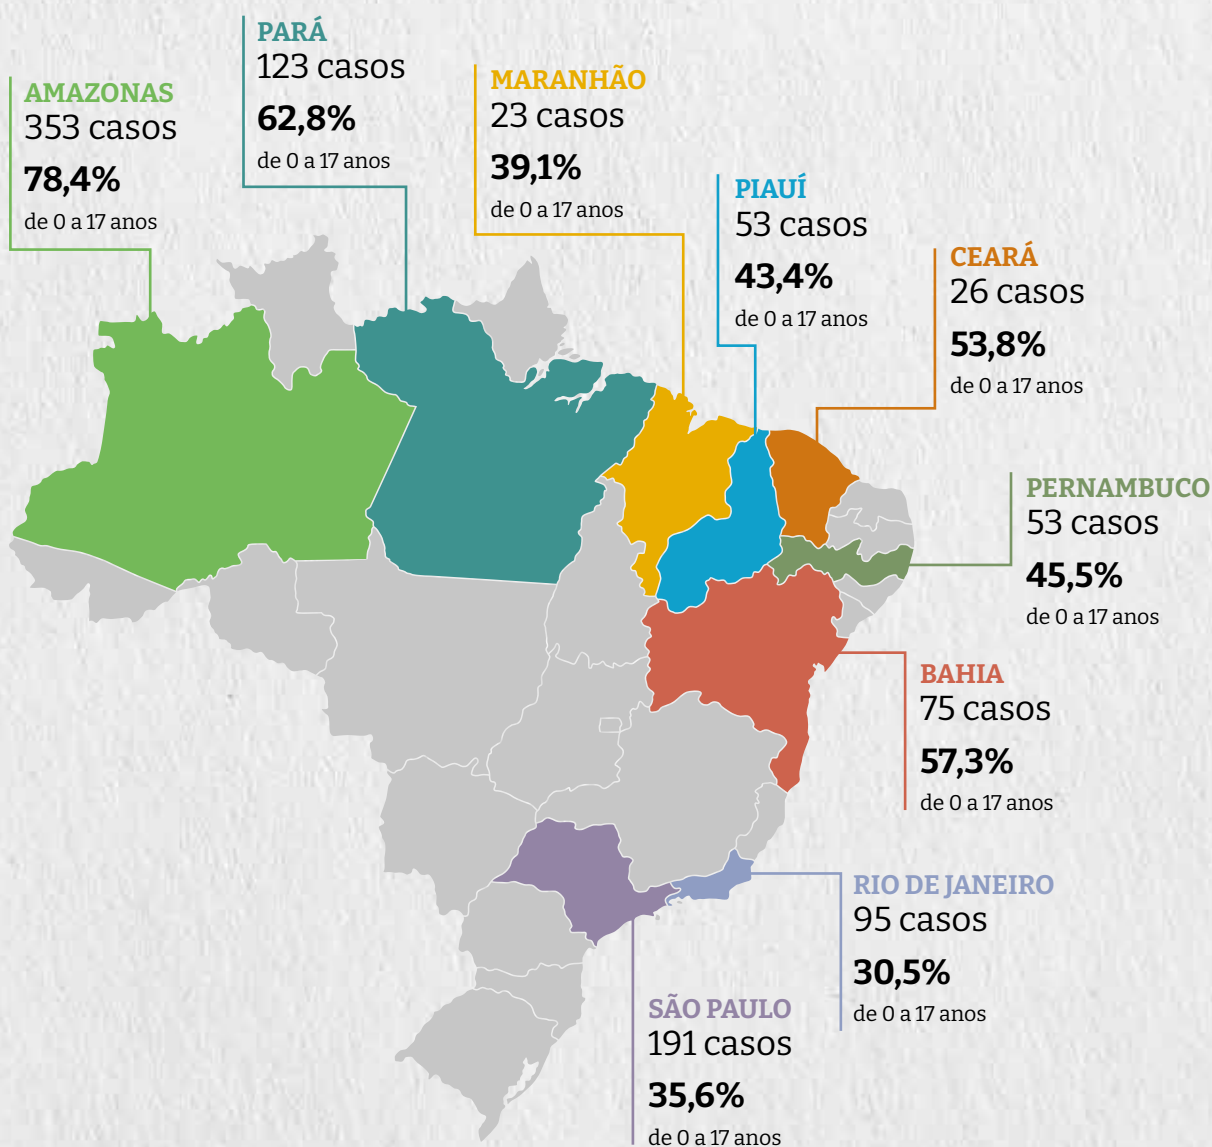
AMAZONAS
353 casos
78,4%
de 0 a 17 anos

PARÁ
123 casos
62,8%
de 0 a 17 anos

MARANHÃO
23 casos
39,1%
de 0 a 17 anos

PIAUÍ
53 casos
43,4%
de 0 a 17 anos

CEARÁ
26 casos
53,8%
de 0 a 17 anos

PERNAMBUCO
53 casos
45,5%
de 0 a 17 anos

BAHIA
75 casos
57,3%
de 0 a 17 anos

RIO DE JANEIRO
95 casos
30,5%
de 0 a 17 anos

SÃO PAULO
191 casos
35,6%
de 0 a 17 anos